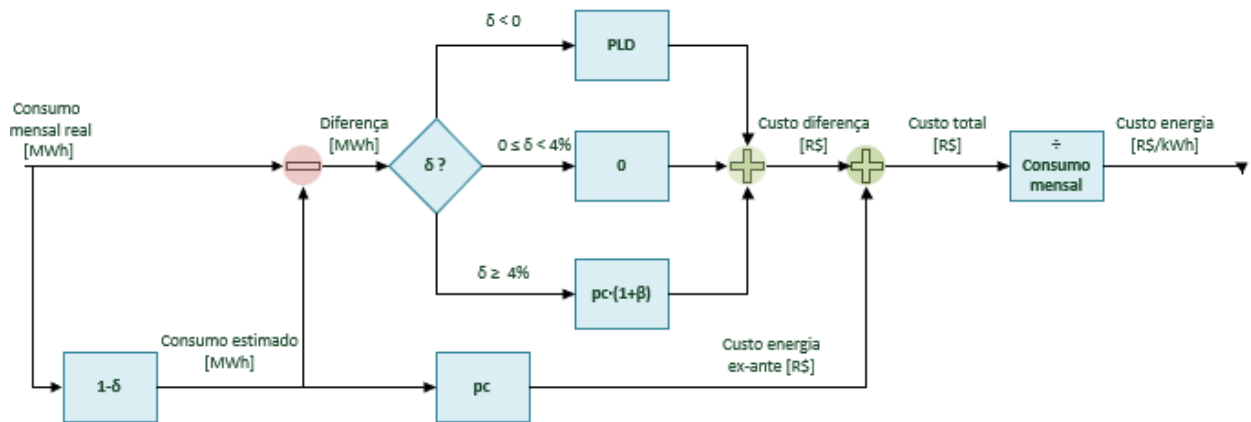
Consumo mensal real [MWh]

Diferença [MWh]

δ ?

δ < 0

PLD

0 ≤ δ < 4%

0

δ ≥ 4%

pc·(1+β)

Custo diferença [R$]

Custo total [R$]

÷ Consumo mensal

Custo energia [R$/kWh]

1-δ

Consumo estimado [MWh]

pc

Custo energia ex-ante [R$]